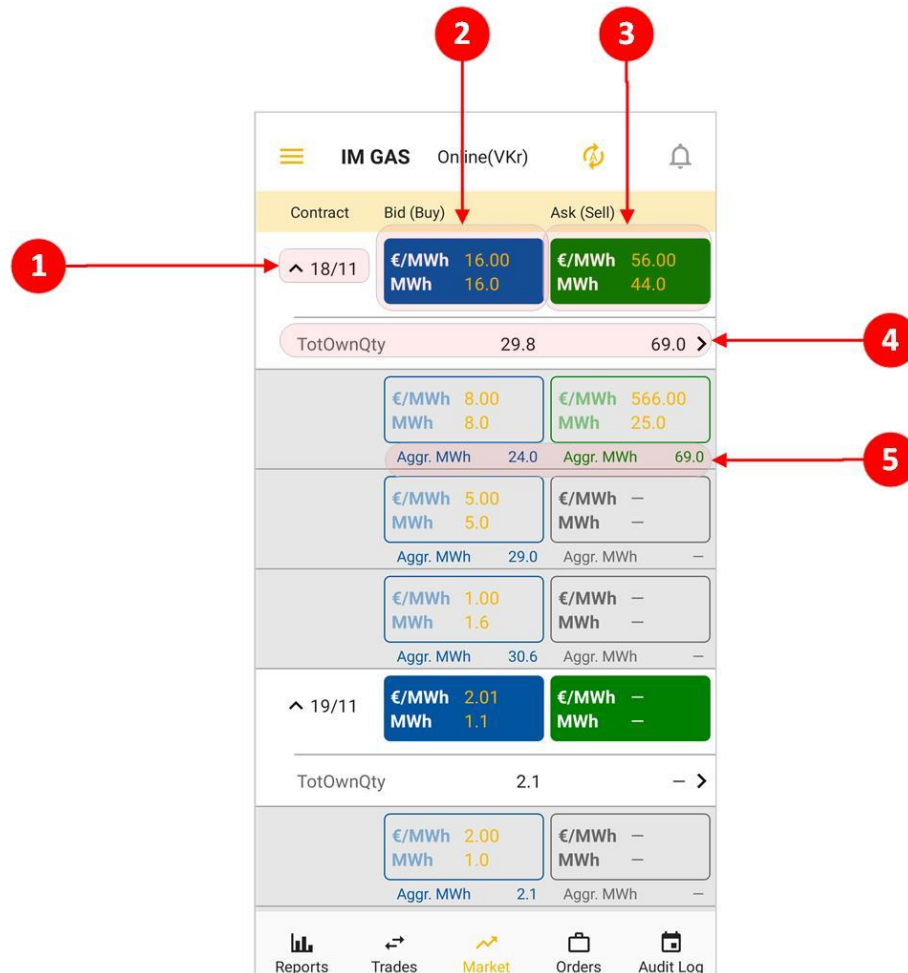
2
3
IM GAS Online(VKr)

| Contract | Bid (Buy) | Ask (Sell) |
|---|---|---|
| ^ 18/11 | €/MWh 16.00 MWh 16.0 | €/MWh 56.00 MWh 44.0 |

1
4
5

TotOwnQty 29.8 69.0 >

| | Bid (Buy) | Ask (Sell) |
|---|---|---|
| | €/MWh 8.00 MWh 8.0 | €/MWh 566.00 MWh 25.0 |
| | Aggr. MWh 24.0 | Aggr. MWh 69.0 |
| | €/MWh 5.00 MWh 5.0 | €/MWh – MWh – |
| | Aggr. MWh 29.0 | Aggr. MWh – |
| | €/MWh 1.00 MWh 1.6 | €/MWh – MWh – |
| | Aggr. MWh 30.6 | Aggr. MWh – |
| ^ 19/11 | €/MWh 2.01 MWh 1.1 | €/MWh – MWh – |

TotOwnQty 2.1 – >

| | Bid (Buy) | Ask (Sell) |
|---|---|---|
| | €/MWh 2.00 MWh 1.0 | €/MWh – MWh – |
| | Aggr. MWh 2.1 | Aggr. MWh – |

Reports Trades Market Orders Audit Log